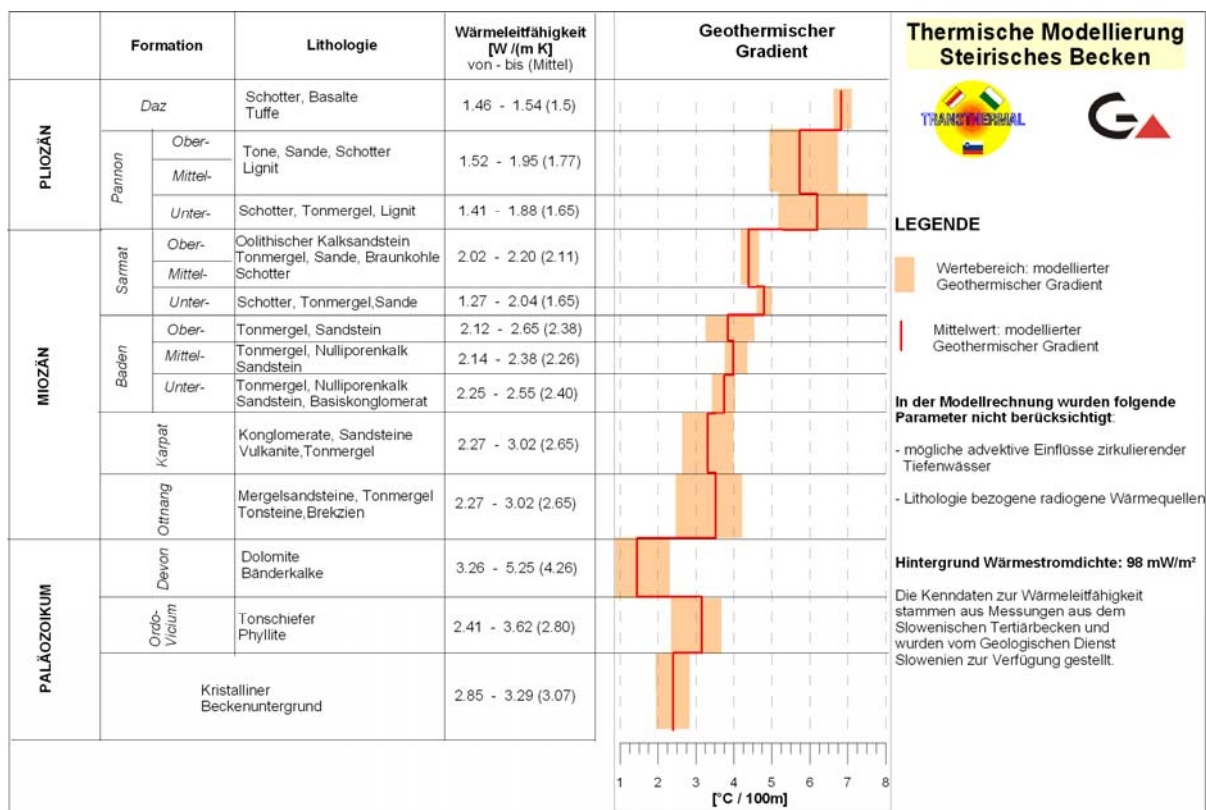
| | Formation | | Lithologie | Wärmeleitfähigkeit [W /(m K] von - bis (Mittel) |
|---|---|---|---|---|
| PLIOZÄN | Daz | | Schotter, Basalte Tuffe | 1.46 - 1.54 (1.5) |
| | Pannon | Ober- | Tone, Sande, Schotter Lignit | 1.52 - 1.95 (1.77) |
| | | Mittel- | | |
| | | Unter- | Schotter, Tonmergel, Lignit | 1.41 - 1.88 (1.65) |
| MIOZÄN | Sarmat | Ober- | Oolithischer Kalksandstein Tonmergel, Sande, Braunkohle Schotter | 2.02 - 2.20 (2.11) |
| | | Mittel- | | |
| | | Unter- | Schotter, Tonmergel,Sande | 1.27 - 2.04 (1.65) |
| | Baden | Ober- | Tonmergel, Sandstein | 2.12 - 2.65 (2.38) |
| | | Mittel- | Tonmergel, Nulliporenkalk Sandstein | 2.14 - 2.38 (2.26) |
| | | Unter- | Tonmergel, Nulliporenkalk Sandstein, Basiskonglomerat | 2.25 - 2.55 (2.40) |
| | Karpat | | Konglomerate, Sandsteine Vulkanite,Tonmergel | 2.27 - 3.02 (2.65) |
| | Ottnang | | Mergelsandsteine, Tonmergel Tonsteine,Brekzien | 2.27 - 3.02 (2.65) |
| PALÄOZOIKUM | Devon | | Dolomite Bänderkalke | 3.26 - 5.25 (4.26) |
| | Ordo-Vicium | | Tonschiefer Phyllite | 2.41 - 3.62 (2.80) |
| | | | Kristalliner Beckenuntergrund | 2.85 - 3.29 (3.07) |

Geothermischer Gradient

1 2 3 4 5 6 7 8

[°C / 100m]

Thermische Modellierung Steirisches Becken

TRANSTHERMAL

LEGENDE

Wertebereich: modellierter Geothermischer Gradient

Mittelwert: modellierter Geothermischer Gradient

In der Modellrechnung wurden folgende Parameter nicht berücksichtigt:

- mögliche advektive Einflüsse zirkulierender Tiefenwässer

- Lithologie bezogene radiogene Wärmequellen

Hintergrund Wärmestromdichte: 98 mW/m²

Die Kenndaten zur Wärmeleitfähigkeit stammen aus Messungen aus dem Slowenischen Tertiärbecken und wurden vom Geologischen Dienst Slowenien zur Verfügung gestellt.